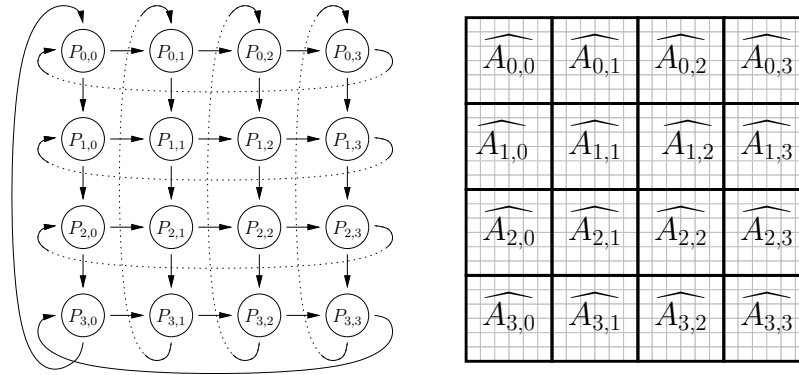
$P_{0,0}$ $P_{0,1}$ $P_{0,2}$ $P_{0,3}$
$P_{1,0}$ $P_{1,1}$ $P_{1,2}$ $P_{1,3}$
$P_{2,0}$ $P_{2,1}$ $P_{2,2}$ $P_{2,3}$
$P_{3,0}$ $P_{3,1}$ $P_{3,2}$ $P_{3,3}$

| $\widehat{A_{0,0}}$ | $\widehat{A_{0,1}}$ | $\widehat{A_{0,2}}$ | $\widehat{A_{0,3}}$ |
|---|---|---|---|
| $\widehat{A_{1,0}}$ | $\widehat{A_{1,1}}$ | $\widehat{A_{1,2}}$ | $\widehat{A_{1,3}}$ |
| $\widehat{A_{2,0}}$ | $\widehat{A_{2,1}}$ | $\widehat{A_{2,2}}$ | $\widehat{A_{2,3}}$ |
| $\widehat{A_{3,0}}$ | $\widehat{A_{3,1}}$ | $\widehat{A_{3,2}}$ | $\widehat{A_{3,3}}$ |